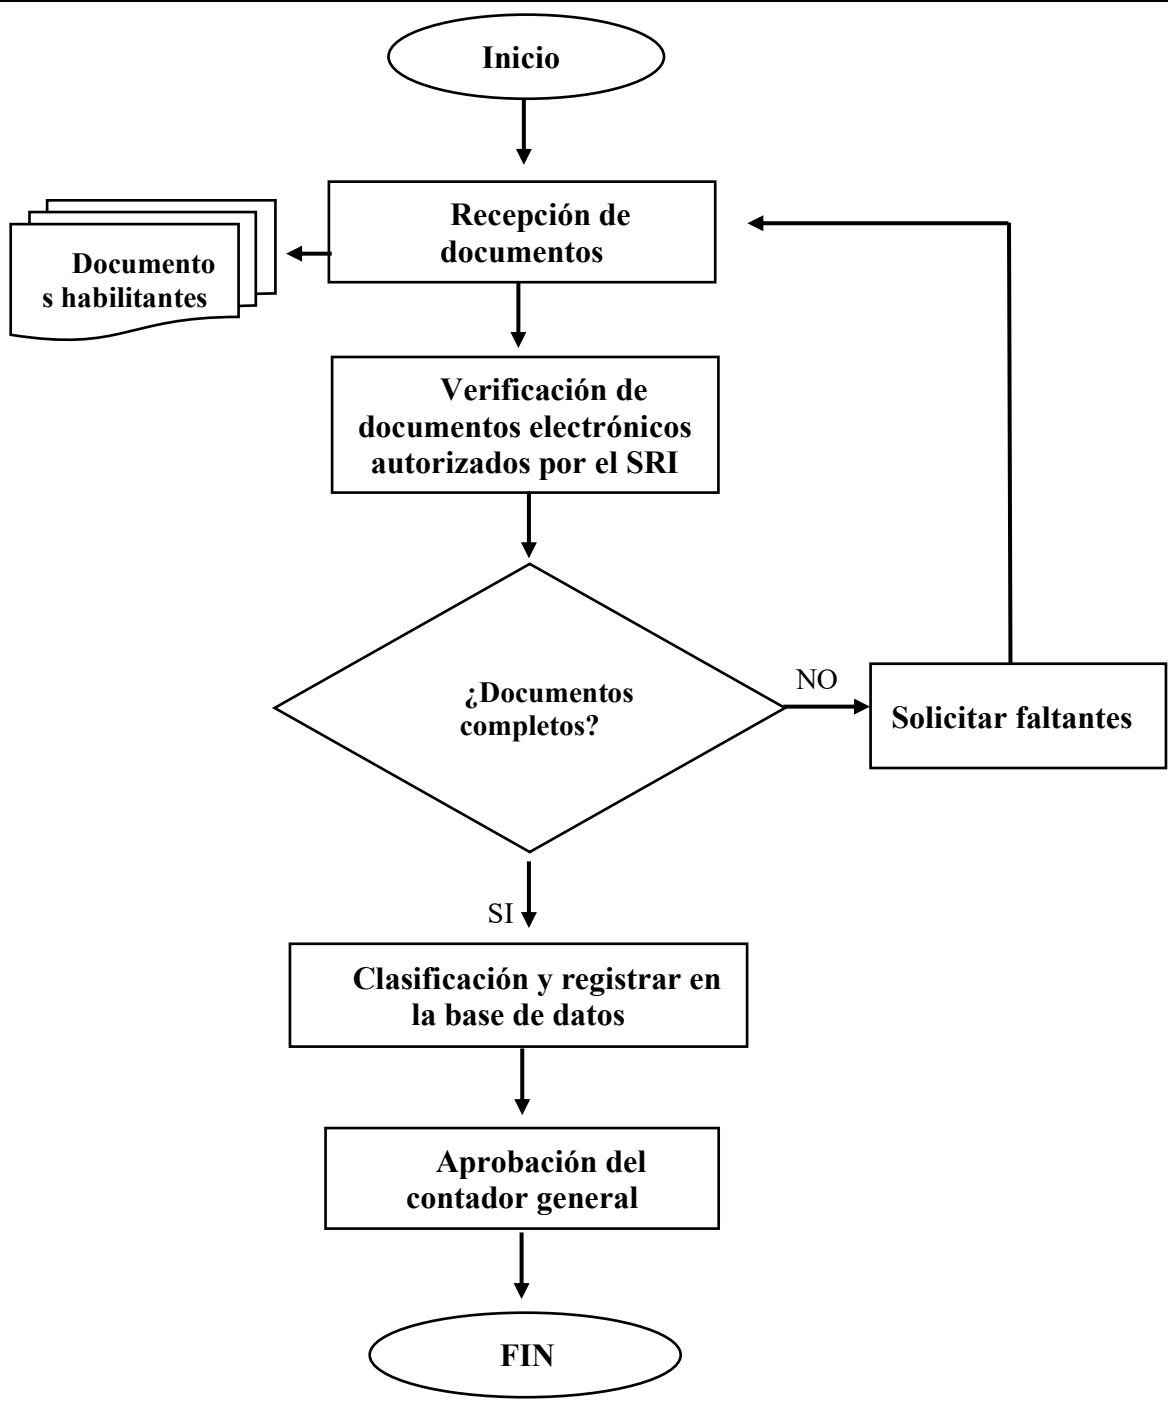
Inicio

Recepción de documentos

Documentos habilitantes

Verificación de documentos electrónicos autorizados por el SRI

¿Documentos completos?

NO

Solicitar faltantes

SI

Clasificación y registrar en la base de datos

Aprobación del contador general

FIN